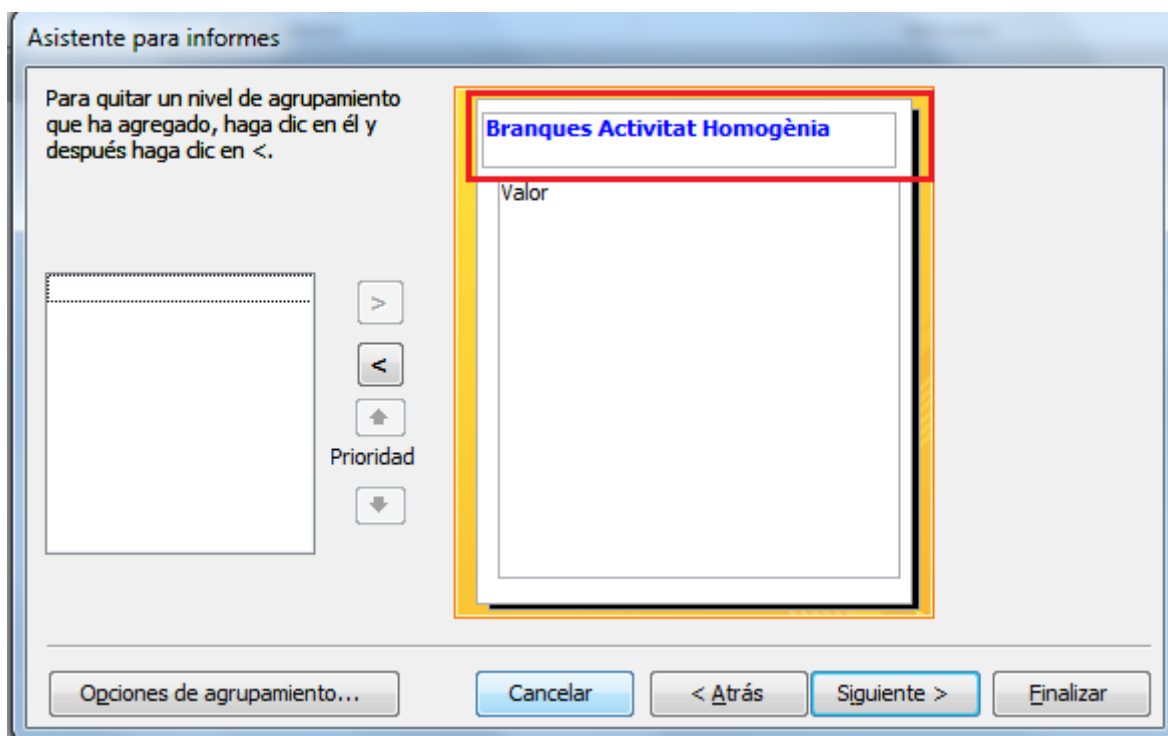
Asistente para informes

Para quitar un nivel de agrupamiento que ha agregado, haga clic en él y después haga clic en <.

Branques Activitat Homogènia

Valor

>

<

Prioridad

Opciones de agrupamiento...

Cancelar

< Atrás

Siguiente >

Finalizar